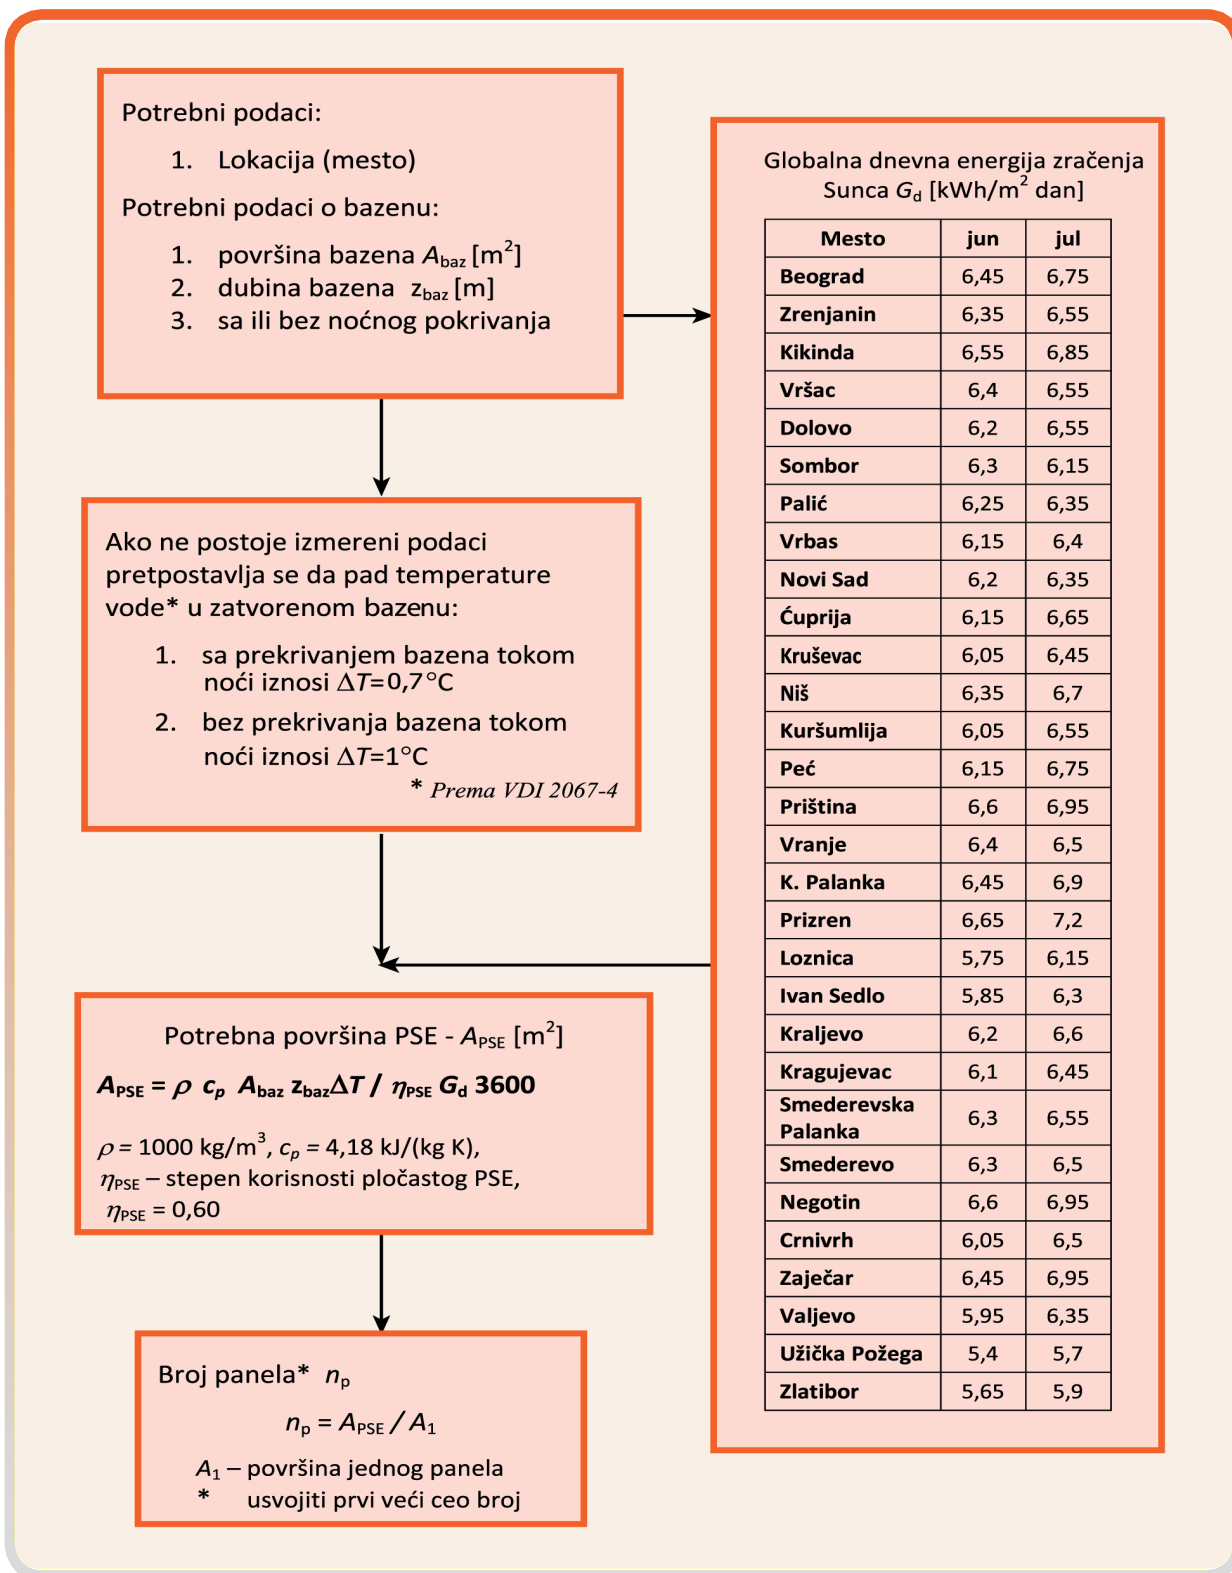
Potrebni podaci:

1. Lokacija (mesto)

Potrebni podaci o bazenu:

1. površina bazena $A_{baz}$ [m$^2$]
2. dubina bazena $z_{baz}$ [m]
3. sa ili bez noćnog pokrivanja

Ako ne postoje izmereni podaci pretpostavlja se da pad temperature vode* u zatvorenom bazenu:

1. sa prekrivanjem bazena tokom noći iznosi $\Delta T$=0,7°C
2. bez prekrivanja bazena tokom noći iznosi $\Delta T$=1°C

* Prema VDI 2067-4

Potrebna površina PSE - $A_{PSE}$ [m$^2$]

$A_{PSE} = \rho\ c_p\ A_{baz}\ z_{baz} \Delta T\ /\ \eta_{PSE}\ G_d\ 3600$

$\rho$ = 1000 kg/m$^3$, $c_p$ = 4,18 kJ/(kg K),
$\eta_{PSE}$ – stepen korisnosti pločastog PSE,
$\eta_{PSE}$ = 0,60

Broj panela* $n_p$

$n_p = A_{PSE} / A_1$

$A_1$ – površina jednog panela
* usvojiti prvi veći ceo broj

Globalna dnevna energija zračenja Sunca $G_d$ [kWh/m$^2$ dan]

| Mesto | jun | jul |
|---|---|---|
| Beograd | 6,45 | 6,75 |
| Zrenjanin | 6,35 | 6,55 |
| Kikinda | 6,55 | 6,85 |
| Vršac | 6,4 | 6,55 |
| Dolovo | 6,2 | 6,55 |
| Sombor | 6,3 | 6,15 |
| Palić | 6,25 | 6,35 |
| Vrbas | 6,15 | 6,4 |
| Novi Sad | 6,2 | 6,35 |
| Ćuprija | 6,15 | 6,65 |
| Kruševac | 6,05 | 6,45 |
| Niš | 6,35 | 6,7 |
| Kuršumlija | 6,05 | 6,55 |
| Peć | 6,15 | 6,75 |
| Priština | 6,6 | 6,95 |
| Vranje | 6,4 | 6,5 |
| K. Palanka | 6,45 | 6,9 |
| Prizren | 6,65 | 7,2 |
| Loznica | 5,75 | 6,15 |
| Ivan Sedlo | 5,85 | 6,3 |
| Kraljevo | 6,2 | 6,6 |
| Kragujevac | 6,1 | 6,45 |
| Smederevska Palanka | 6,3 | 6,55 |
| Smederevo | 6,3 | 6,5 |
| Negotin | 6,6 | 6,95 |
| Crnivrh | 6,05 | 6,5 |
| Zaječar | 6,45 | 6,95 |
| Valjevo | 5,95 | 6,35 |
| Užička Požega | 5,4 | 5,7 |
| Zlatibor | 5,65 | 5,9 |